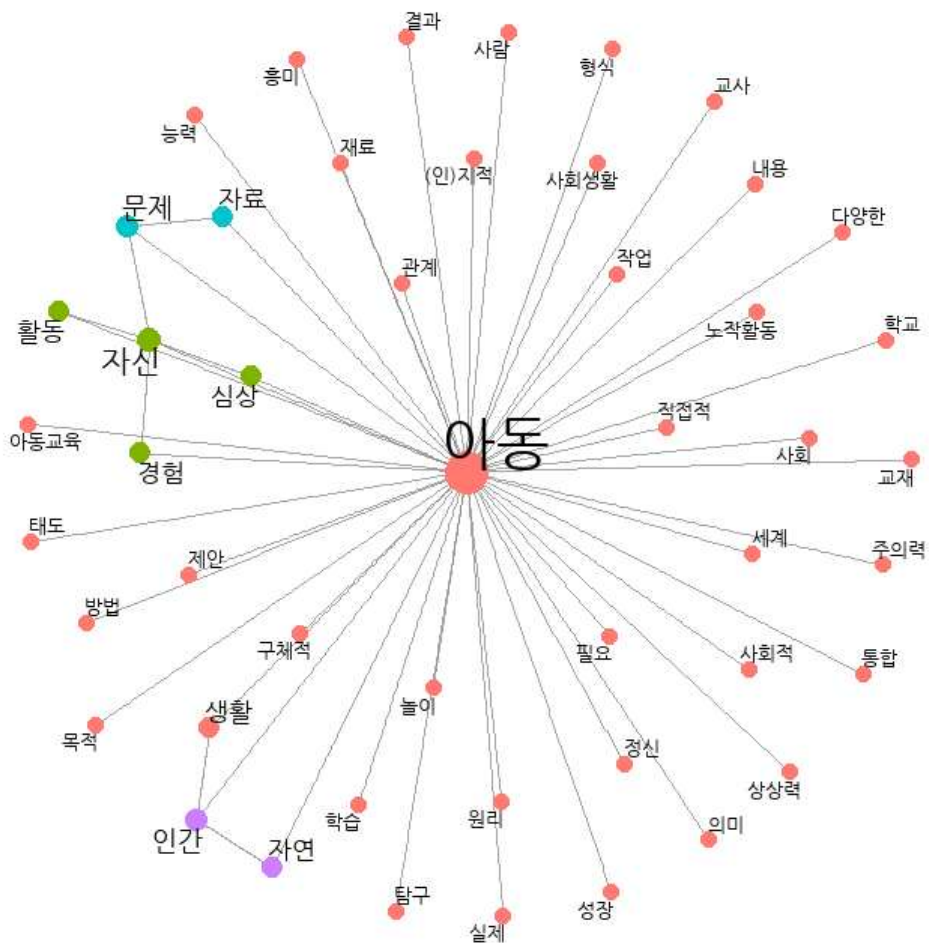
결과
사람
형식
흥미
교사
능력
재료
(인)지적
사회생활
내용
문제
자료
다양한
관계
작업
노작활동
학교
활동
자신
심상
직접적
아동교육
아동
사회
교재
경험
태도
세계
주의력
제안
방법
구체적
필요
사회적
통합
놀이
목적
생활
정신
상상력
학습
원리
의미
인간
자연
탐구
성장
실제